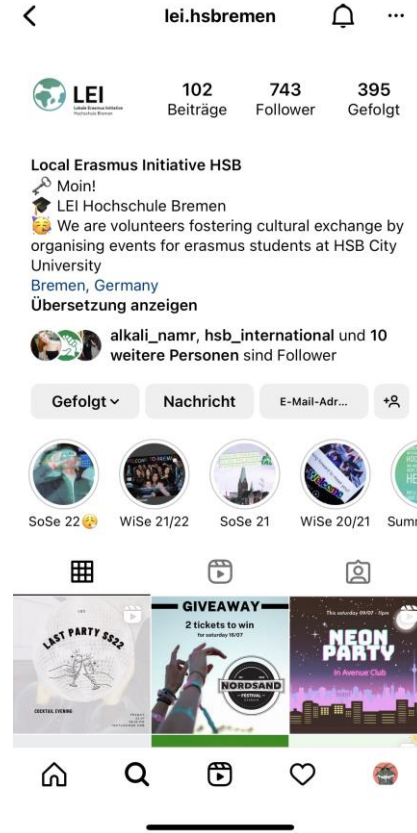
lei.hsbremen

LEI
Local Erasmus Initiative
Hochschule Bremen

102 Beiträge
743 Follower
395 Gefolgt

Local Erasmus Initiative HSB
🗝️ Moin!
🎓 LEI Hochschule Bremen
🥳 We are volunteers fostering cultural exchange by organising events for erasmus students at HSB City University
Bremen, Germany
Übersetzung anzeigen

alkali_namr, hsb_international und 10 weitere Personen sind Follower

Gefolgt
Nachricht
E-Mail-Adr...

SoSe 22😮
WiSe 21/22
SoSe 21
WiSe 20/21
Sumr

LAST PARTY SS22
COCKTAIL EVENING

GIVEAWAY
2 tickets to win
for saturday 16/07
NORDSAND FESTIVAL

This saturday 09/07 - 9pm
NEON PARTY
in Avenue Club